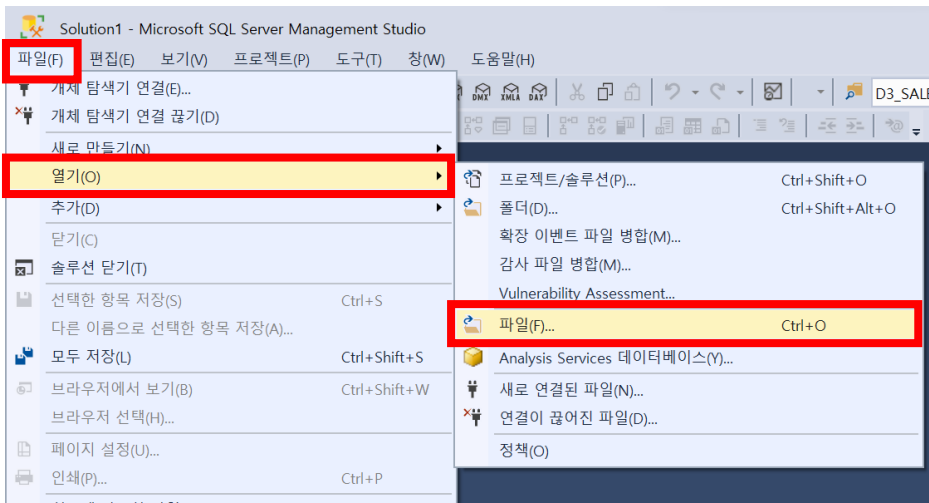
Solution1 - Microsoft SQL Server Management Studio

파일(F) 편집(E) 보기(V) 프로젝트(P) 도구(T) 창(W) 도움말(H)

DMX XMLA DAX

D3_SALE

개체 탐색기 연결(E)...
개체 탐색기 연결 끊기(D)
새로 만들기(N)
열기(O)
추가(D)
닫기(C)
솔루션 닫기(T)
선택한 항목 저장(S) Ctrl+S
다른 이름으로 선택한 항목 저장(A)...
모두 저장(L) Ctrl+Shift+S
브라우저에서 보기(B) Ctrl+Shift+W
브라우저 선택(H)...
페이지 설정(U)...
인쇄(P)... Ctrl+P

프로젝트/솔루션(P)... Ctrl+Shift+O
폴더(D)... Ctrl+Shift+Alt+O
확장 이벤트 파일 병합(M)...
감사 파일 병합(M)...
Vulnerability Assessment...
파일(F)... Ctrl+O
Analysis Services 데이터베이스(Y)...
새로 연결된 파일(N)...
연결이 끊어진 파일(D)...
정책(O)